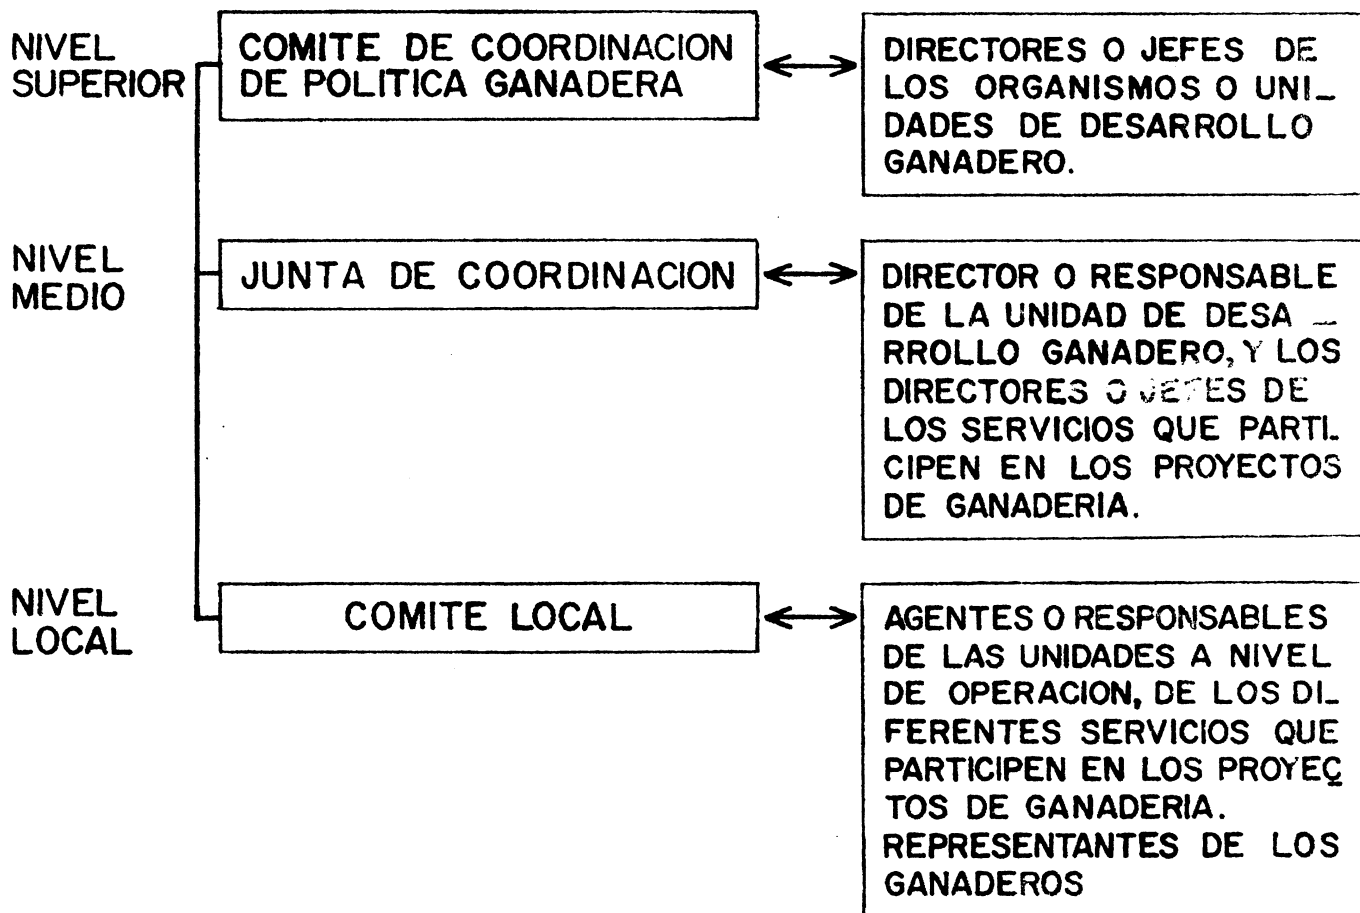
NIVEL SUPERIOR

COMITE DE COORDINACION DE POLITICA GANADERA

DIRECTORES O JEFES DE LOS ORGANISMOS O UNIDADES DE DESARROLLO GANADERO.

NIVEL MEDIO

JUNTA DE COORDINACION

DIRECTOR O RESPONSABLE DE LA UNIDAD DE DESARROLLO GANADERO, Y LOS DIRECTORES O JEFES DE LOS SERVICIOS QUE PARTICIPEN EN LOS PROYECTOS DE GANADERIA.

NIVEL LOCAL

COMITE LOCAL

AGENTES O RESPONSABLES DE LAS UNIDADES A NIVEL DE OPERACION, DE LOS DIFERENTES SERVICIOS QUE PARTICIPEN EN LOS PROYECTOS DE GANADERIA. REPRESENTANTES DE LOS GANADEROS